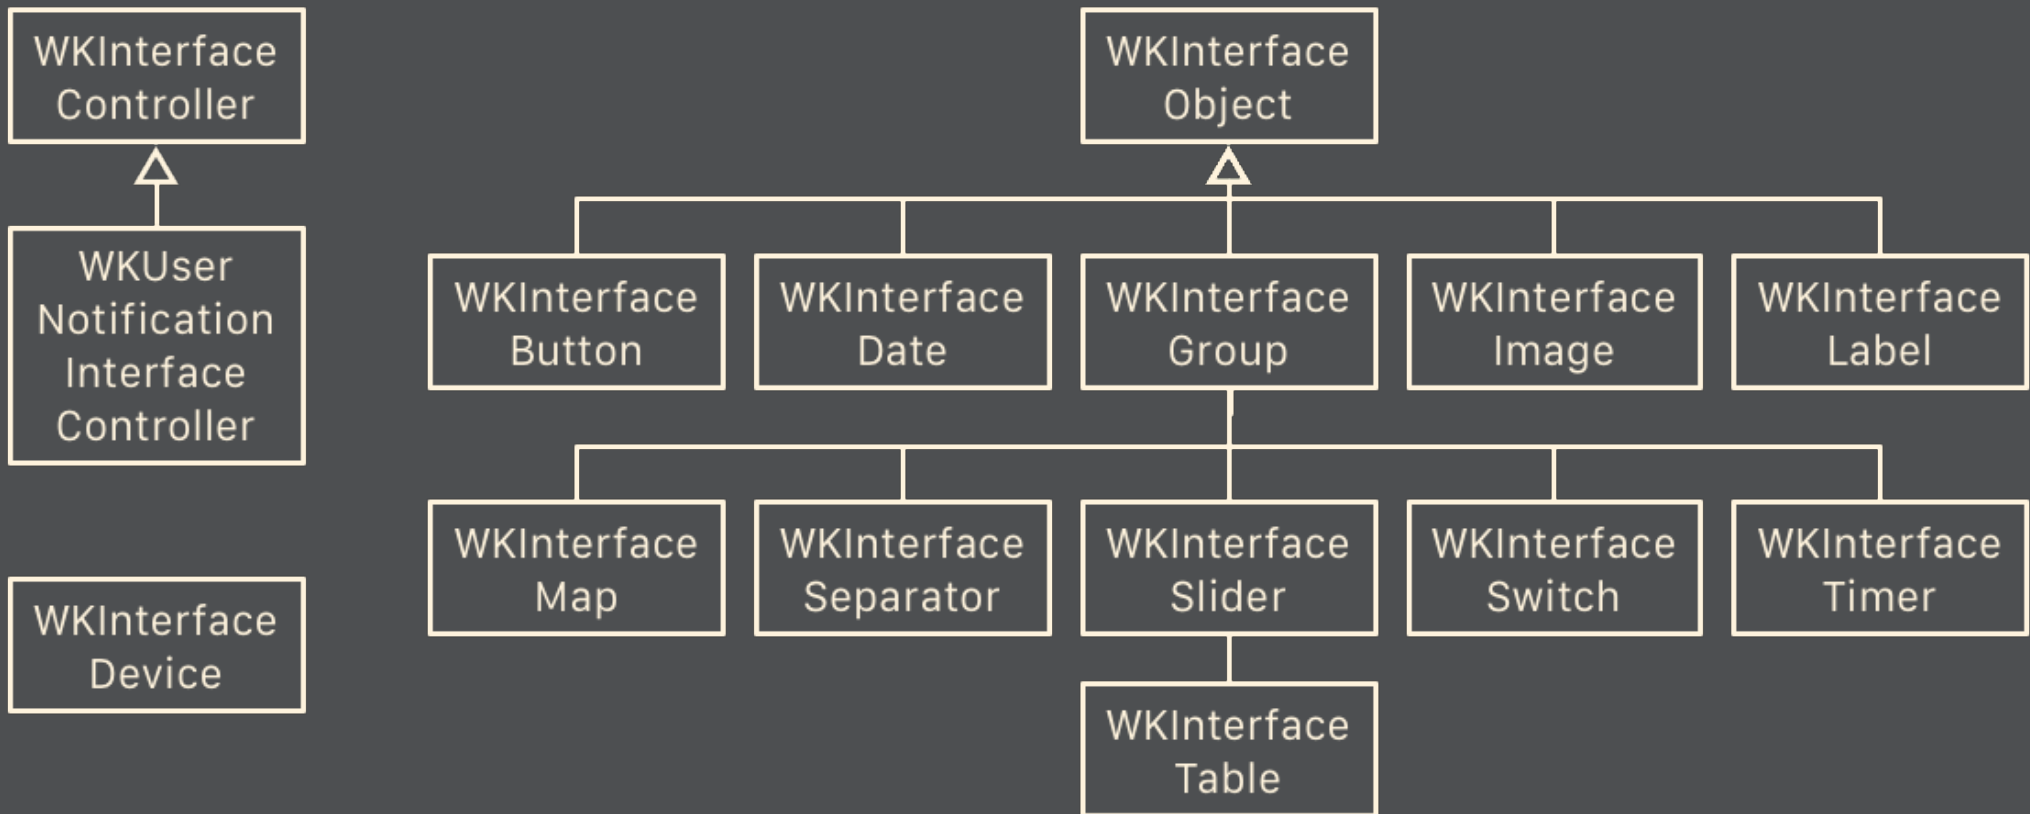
WKInterface Controller

WKUser Notification Interface Controller

WKInterface Device

WKInterface Object

WKInterface Button

WKInterface Date

WKInterface Group

WKInterface Image

WKInterface Label

WKInterface Map

WKInterface Separator

WKInterface Slider

WKInterface Switch

WKInterface Timer

WKInterface Table